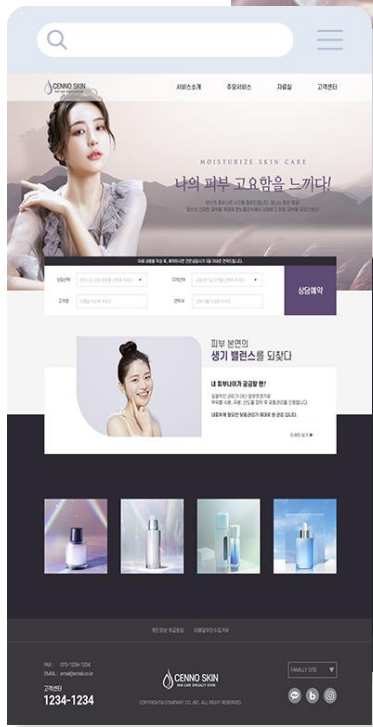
CENNO SKIN

서비스소개 주요서비스 자료실 고객센터

MOISTURIZE SKIN CARE

나의 피부 고요함을 느끼다!

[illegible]

상담예약

피부 본연의
생기 밸런스를 되찾다

내 피부타입이 궁금할 땐!

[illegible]

개인정보처리방침 이메일무단수집거부

FAX : 070-1234-1234
EMAIL : email@email.co.kr

고객센터
1234-1234

CENNO SKIN

FAMILY SITE